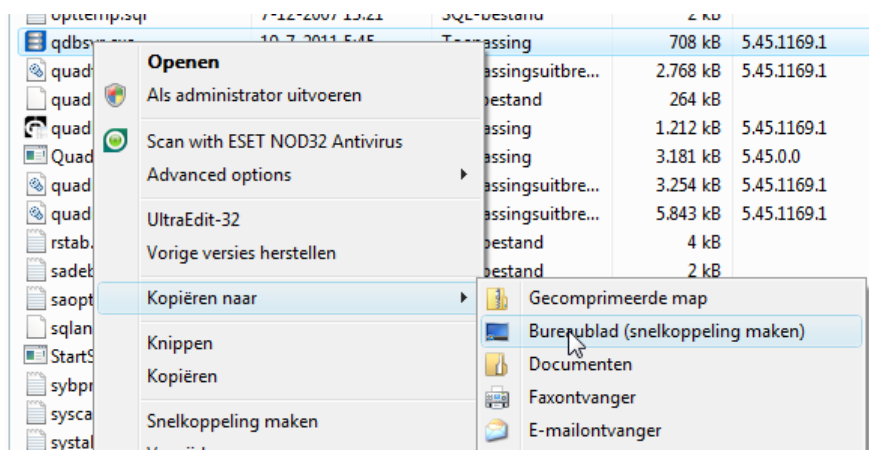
opttemp.sql | 7-12-2007 13:21 | SQL-bestand | 2 kB
qdbsrv.exe | 10-7-2011 5:45 | Toepassing | 708 kB | 5.45.1169.1
quad | assingsuitbre... | 2.768 kB | 5.45.1169.1
quad | bestand | 264 kB
quad | assing | 1.212 kB | 5.45.1169.1
Quad | assing | 3.181 kB | 5.45.0.0
quad | assingsuitbre... | 3.254 kB | 5.45.1169.1
quad | assingsuitbre... | 5.843 kB | 5.45.1169.1
rstab. | bestand | 4 kB
sadeb | bestand | 2 kB
saopt
sqlan
StartS
sybpr
sysca
systal

Openen
Als administrator uitvoeren
Scan with ESET NOD32 Antivirus
Advanced options
UltraEdit-32
Vorige versies herstellen
Kopiëren naar
Knippen
Kopiëren
Snelkoppeling maken

Gecomprimeerde map
Bureaublad (snelkoppeling maken)
Documenten
Faxontvanger
E-mailontvanger